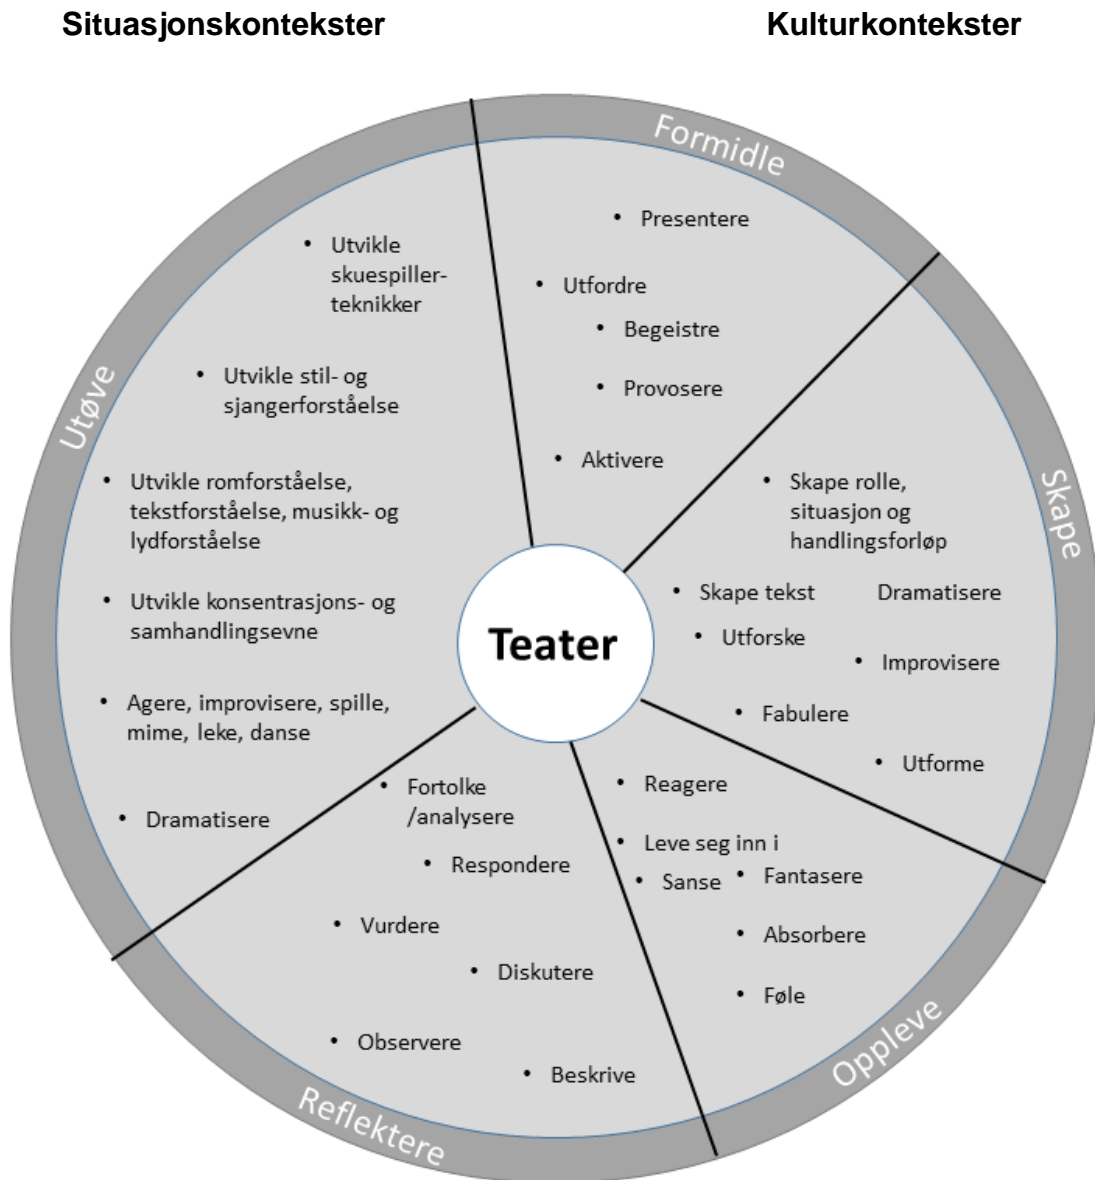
Situasjonskontekster

Kulturkontekster

Formidle

- Presentere
- Utfordre
- Begeistre
- Provosere
- Aktivere

Skape

- Skape rolle, situasjon og handlingsforløp
- Skape tekst
- Dramatisere
- Utforske
- Improvisere
- Fabulere
- Utforme

Oppleve

- Reagere
- Leve seg inn i
- Sanse
- Fantasere
- Absorbere
- Føle

Reflektere

- Fortolke /analysere
- Respondere
- Vurdere
- Diskutere
- Observere
- Beskrive

Utøve

- Utvikle skuespiller-teknikker
- Utvikle stil- og sjangerforståelse
- Utvikle romforståelse, tekstforståelse, musikk- og lydforståelse
- Utvikle konsentrasjons- og samhandlingsevne
- Agere, improvisere, spille, mime, leke, danse
- Dramatisere

Teater